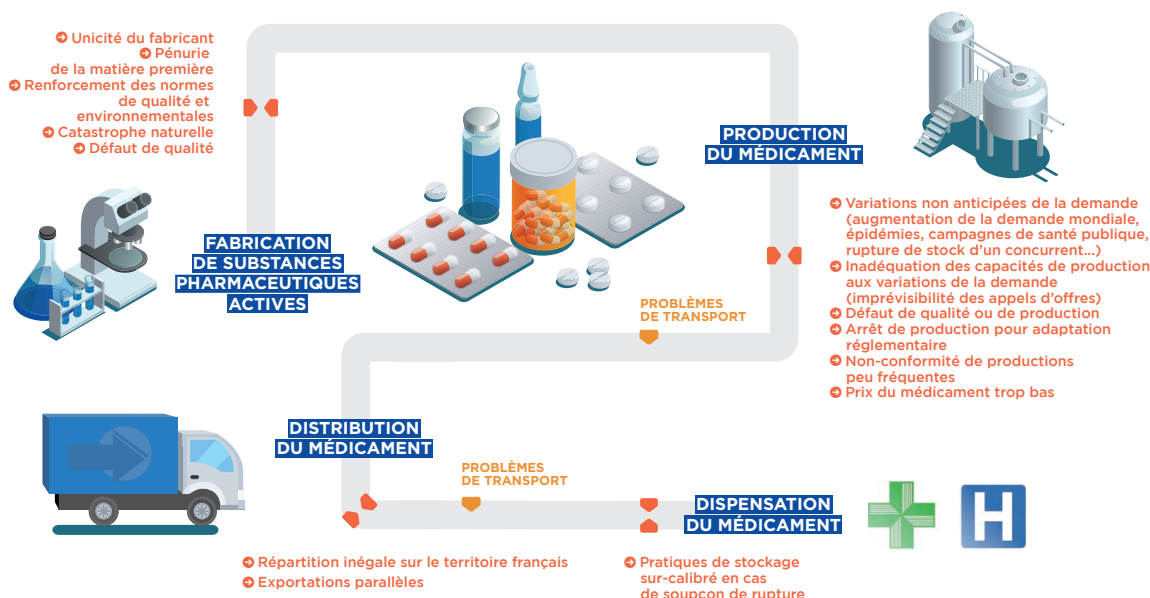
➔ Unicité du fabricant
➔ Pénurie de la matière première
➔ Renforcement des normes de qualité et environnementales
➔ Catastrophe naturelle
➔ Défaut de qualité

FABRICATION DE SUBSTANCES PHARMACEUTIQUES ACTIVES

PRODUCTION DU MÉDICAMENT

➔ Variations non anticipées de la demande (augmentation de la demande mondiale, épidémies, campagnes de santé publique, rupture de stock d'un concurrent...)
➔ Inadéquation des capacités de production aux variations de la demande (imprévisibilité des appels d'offres)
➔ Défaut de qualité ou de production
➔ Arrêt de production pour adaptation réglementaire
➔ Non-conformité de productions peu fréquentes
➔ Prix du médicament trop bas

PROBLÈMES DE TRANSPORT

DISTRIBUTION DU MÉDICAMENT

PROBLÈMES DE TRANSPORT

DISPENSATION DU MÉDICAMENT

➔ Répartition inégale sur le territoire français
➔ Exportations parallèles

➔ Pratiques de stockage sur-calibré en cas de soupçon de rupture